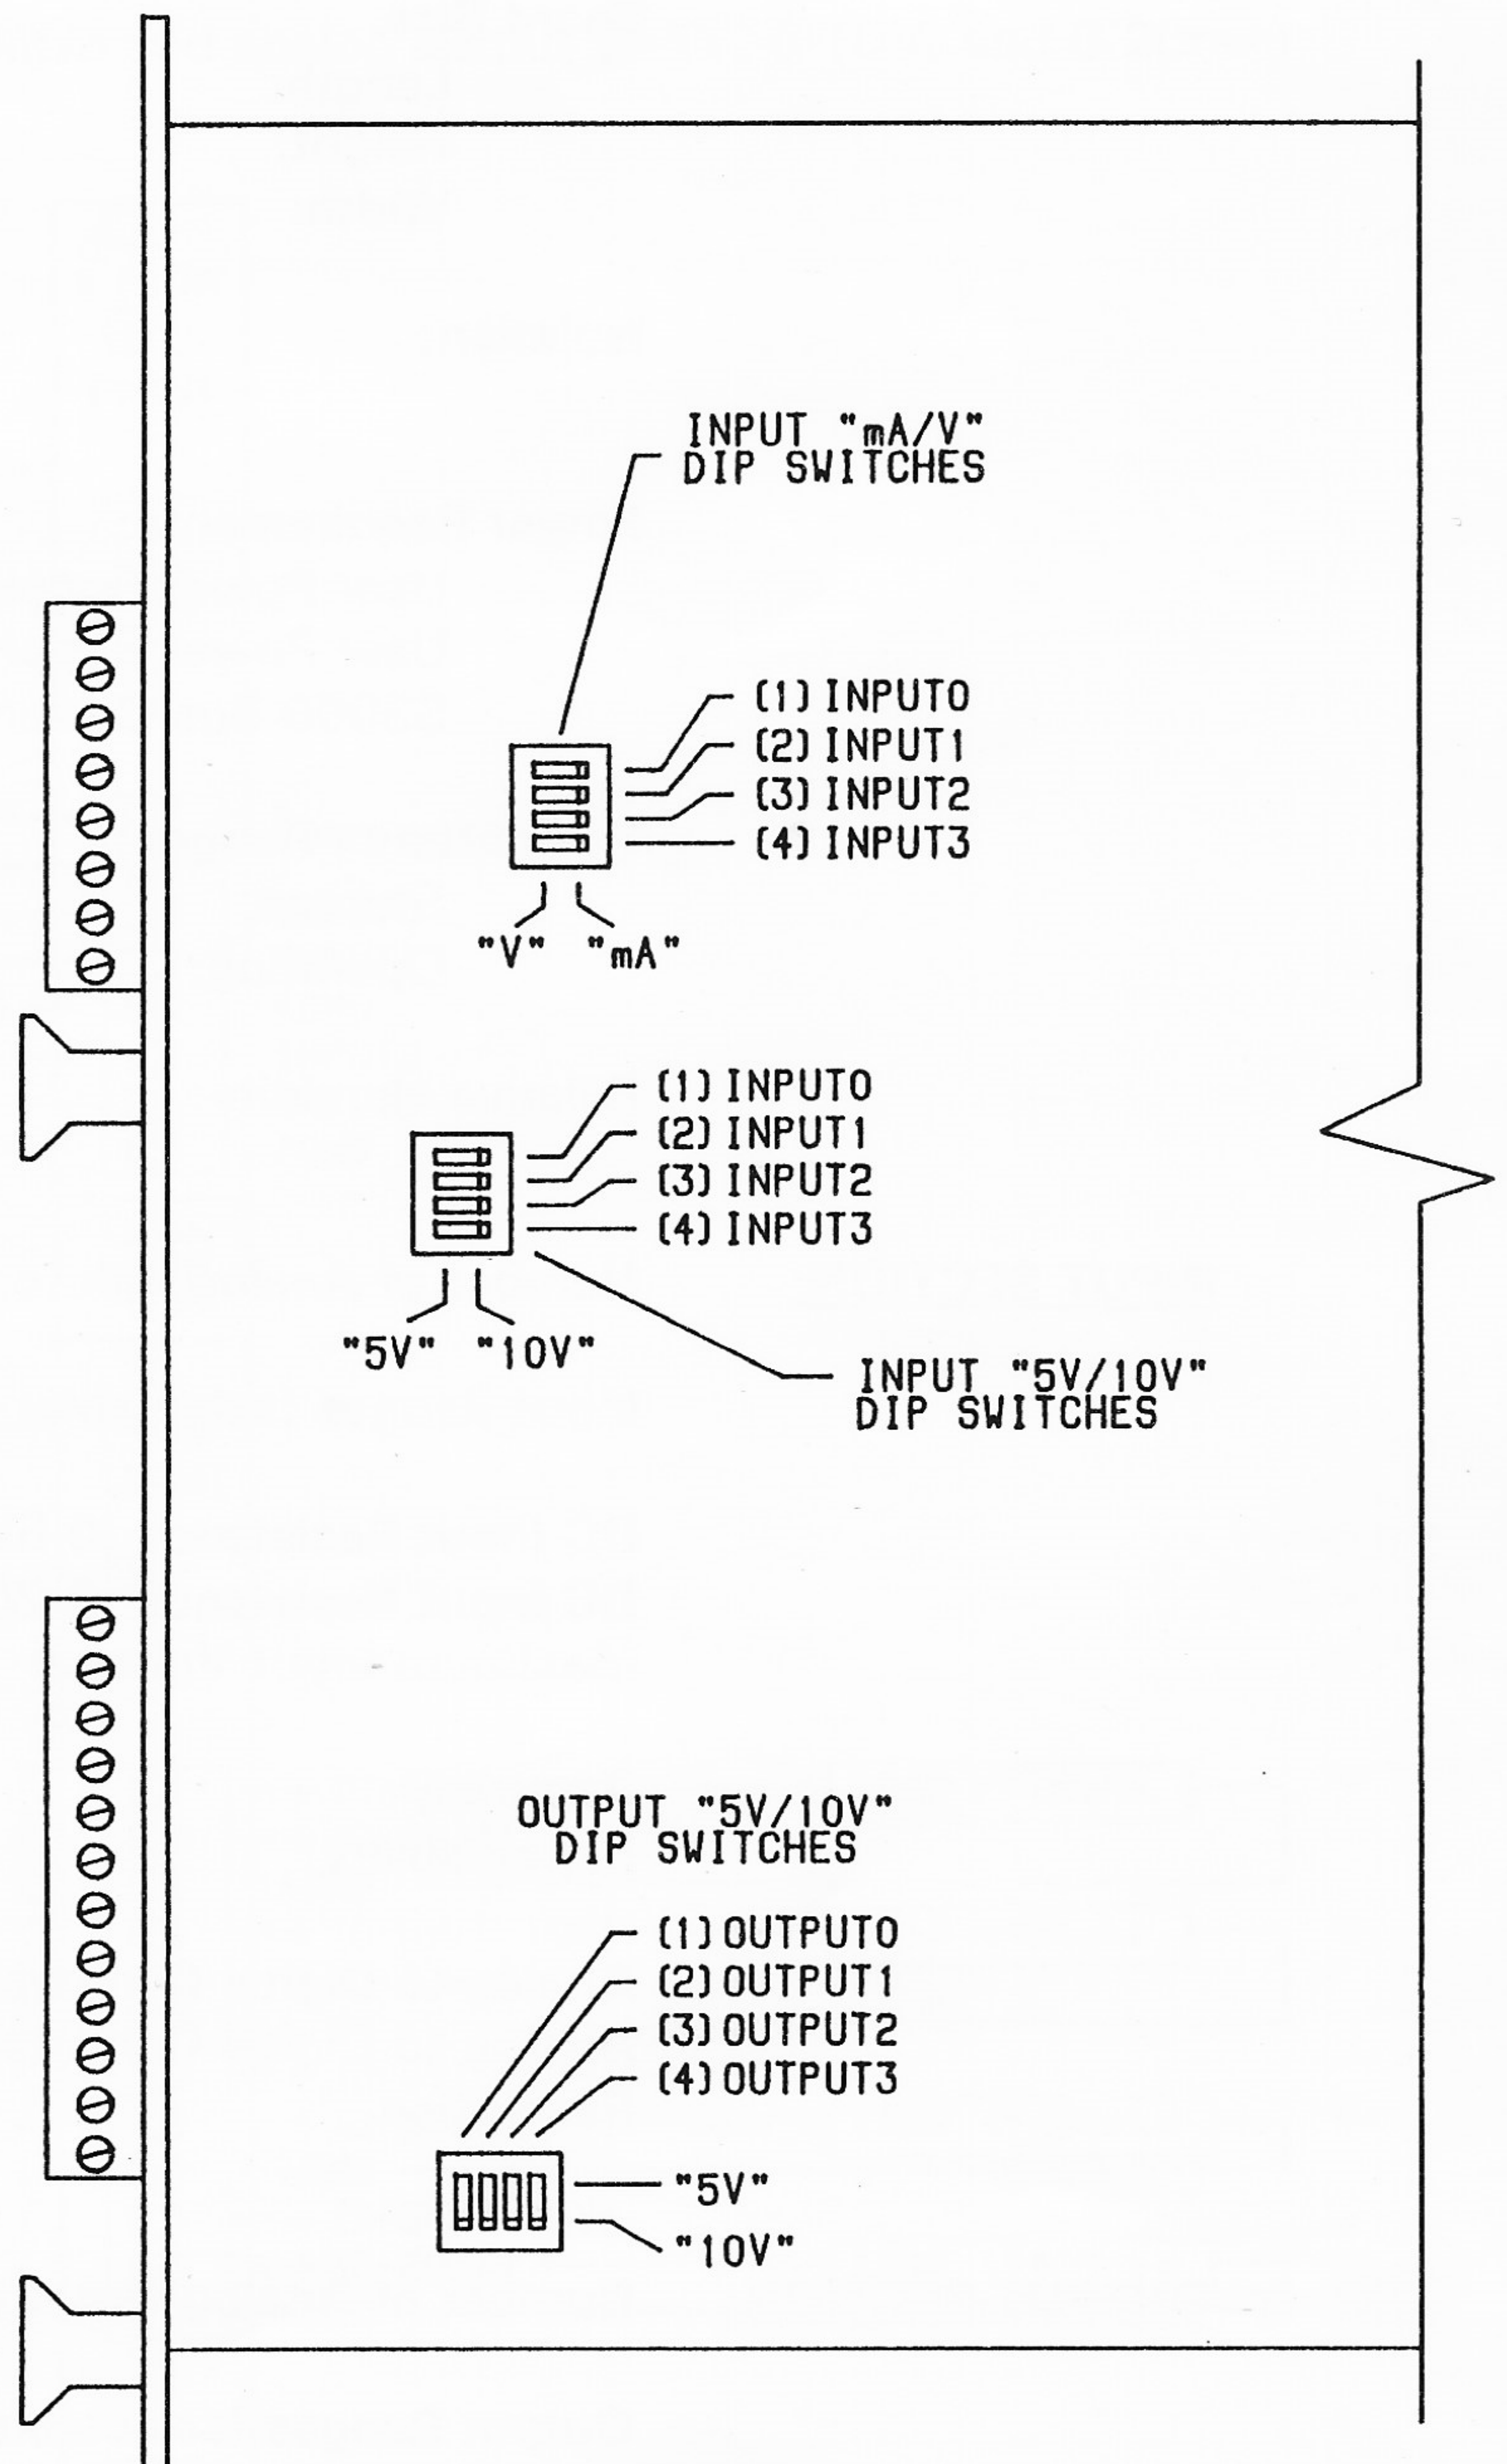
INPUT "mA/V"
DIP SWITCHES

(1) INPUT0
(2) INPUT1
(3) INPUT2
(4) INPUT3

"V" "mA"

(1) INPUT0
(2) INPUT1
(3) INPUT2
(4) INPUT3

"5V" "10V"

INPUT "5V/10V"
DIP SWITCHES

OUTPUT "5V/10V"
DIP SWITCHES

(1) OUTPUT0
(2) OUTPUT1
(3) OUTPUT2
(4) OUTPUT3

"5V"
"10V"